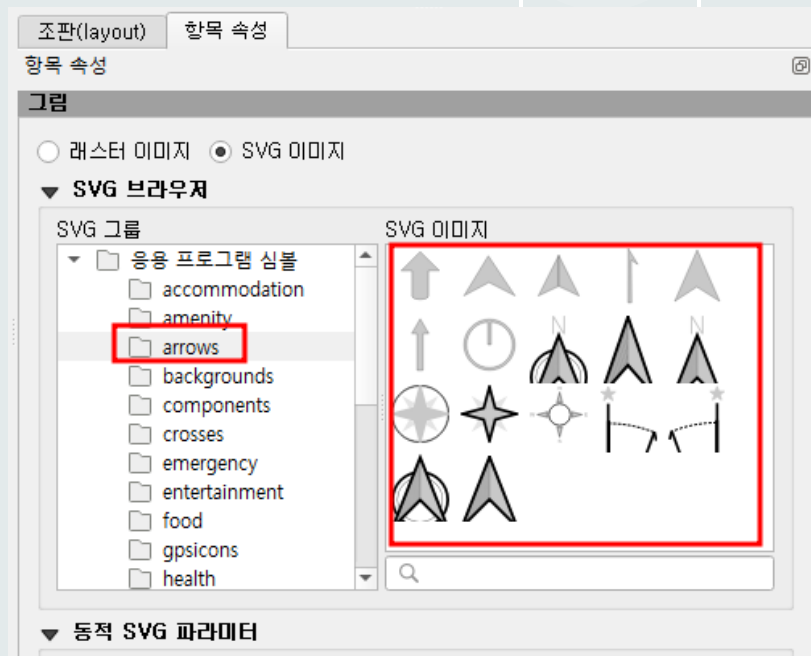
조판(layout)
항목 속성
항목 속성
그림
래스터 이미지
SVG 이미지
SVG 브라우저
SVG 그룹
응용 프로그램 심볼
accommodation
amenity
arrows
backgrounds
components
crosses
emergency
entertainment
food
gpsicons
health
SVG 이미지
N
N
동적 SVG 파라미터